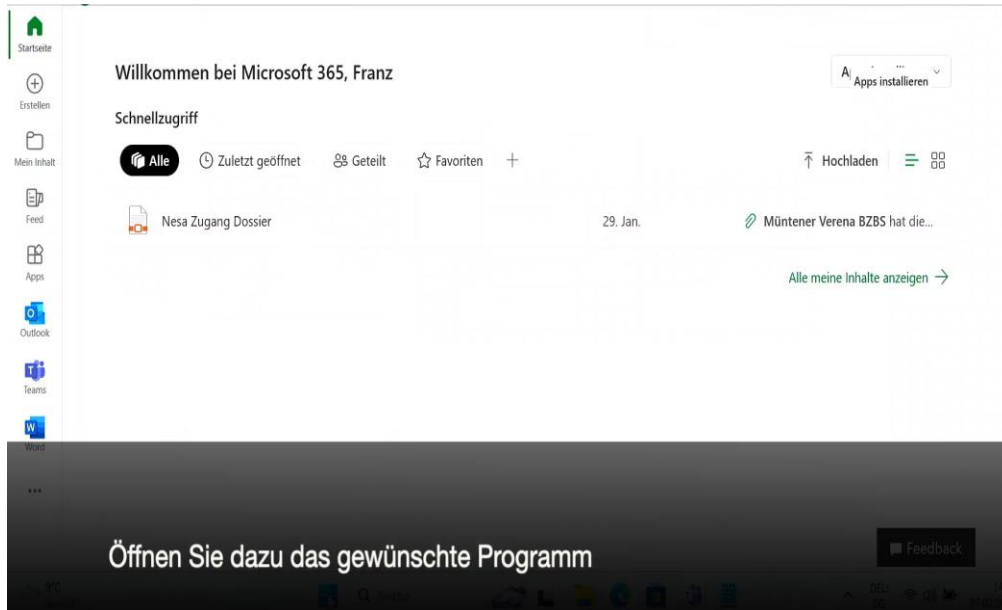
Startseite

Erstellen

Mein Inhalt

Feed

Apps

Outlook

Teams

Word

...

Willkommen bei Microsoft 365, Franz

A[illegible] Apps installieren

Schnellzugriff

Alle Zuletzt geöffnet Geteilt Favoriten +

Hochladen

Nesa Zugang Dossier 29. Jan. Müntener Verena BZBS hat die...

Alle meine Inhalte anzeigen →

Feedback

Öffnen Sie dazu das gewünschte Programm

Suche